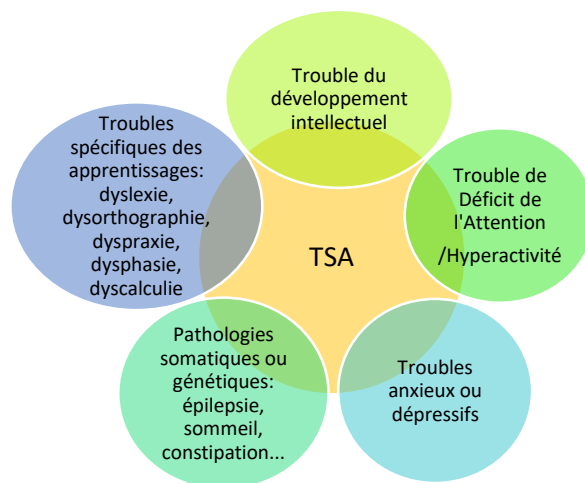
Trouble du développement intellectuel

Trouble de Déficit de l'Attention /Hyperactivité

Troubles spécifiques des apprentissages: dyslexie, dysorthographie, dyspraxie, dysphasie, dyscalculie

TSA

Pathologies somatiques ou génétiques: épilepsie, sommeil, constipation...

Troubles anxieux ou dépressifs